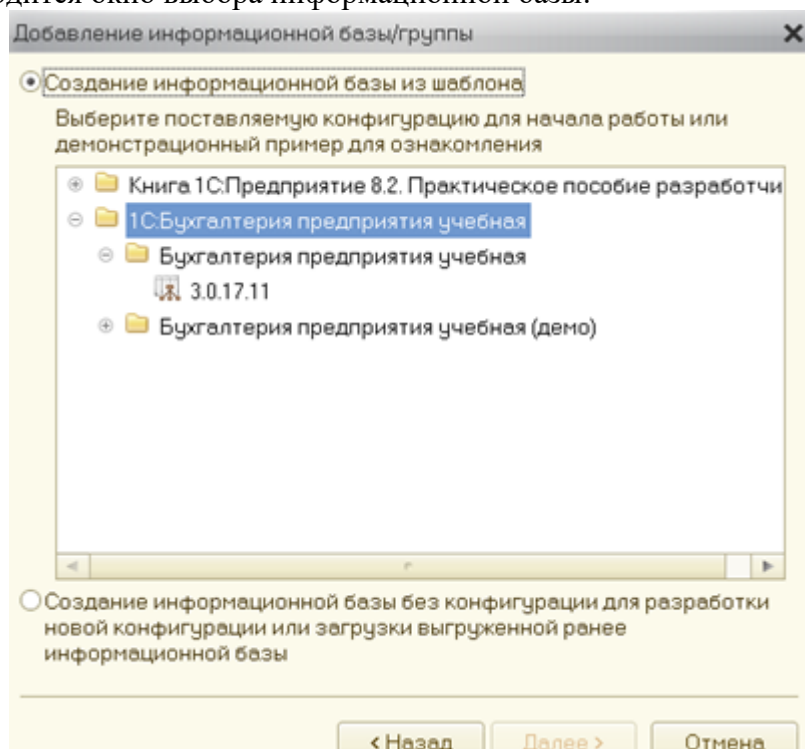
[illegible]дится окно выбора информационной базы.

Добавление информационной базы/группы

Создание информационной базы из шаблона

Выберите поставляемую конфигурацию для начала работы или демонстрационный пример для ознакомления

Книга 1С:Предприятие 8.2. Практическое пособие разработчи

1С:Бухгалтерия предприятия учебная

Бухгалтерия предприятия учебная

3.0.17.11

Бухгалтерия предприятия учебная (демо)

Создание информационной базы без конфигурации для разработки новой конфигурации или загрузки выгруженной ранее информационной базы

< Назад

Далее >

Отмена